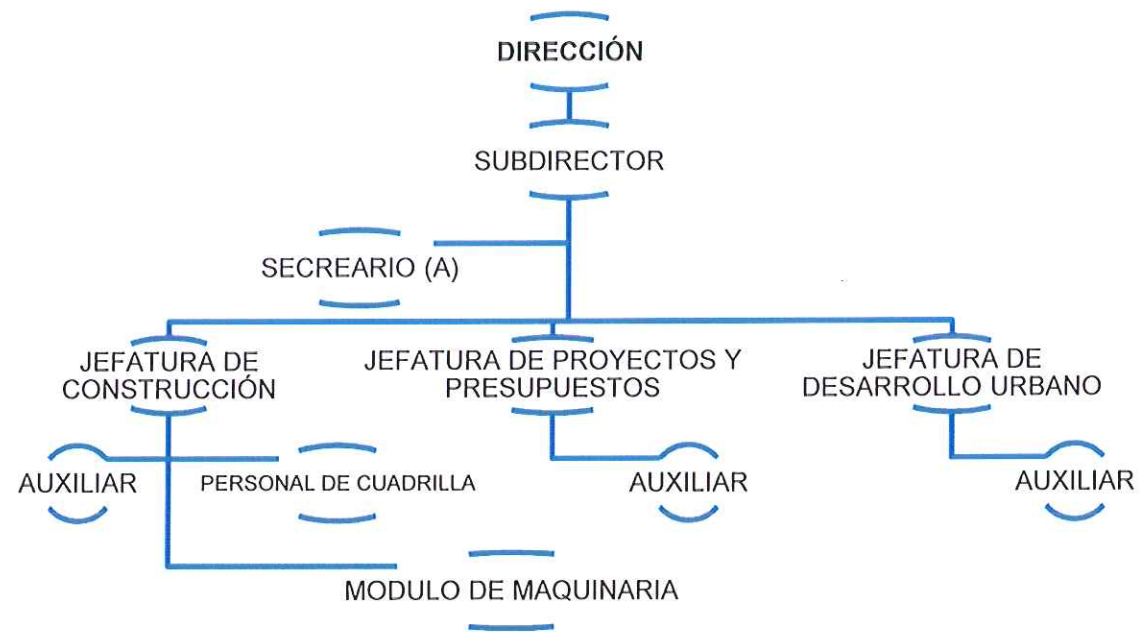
DIRECCIÓN

SUBDIRECTOR

SECREARIO (A)

JEFATURA DE CONSTRUCCIÓN

JEFATURA DE PROYECTOS Y PRESUPUESTOS

JEFATURA DE DESARROLLO URBANO

AUXILIAR

PERSONAL DE CUADRILLA

AUXILIAR

AUXILIAR

MODULO DE MAQUINARIA